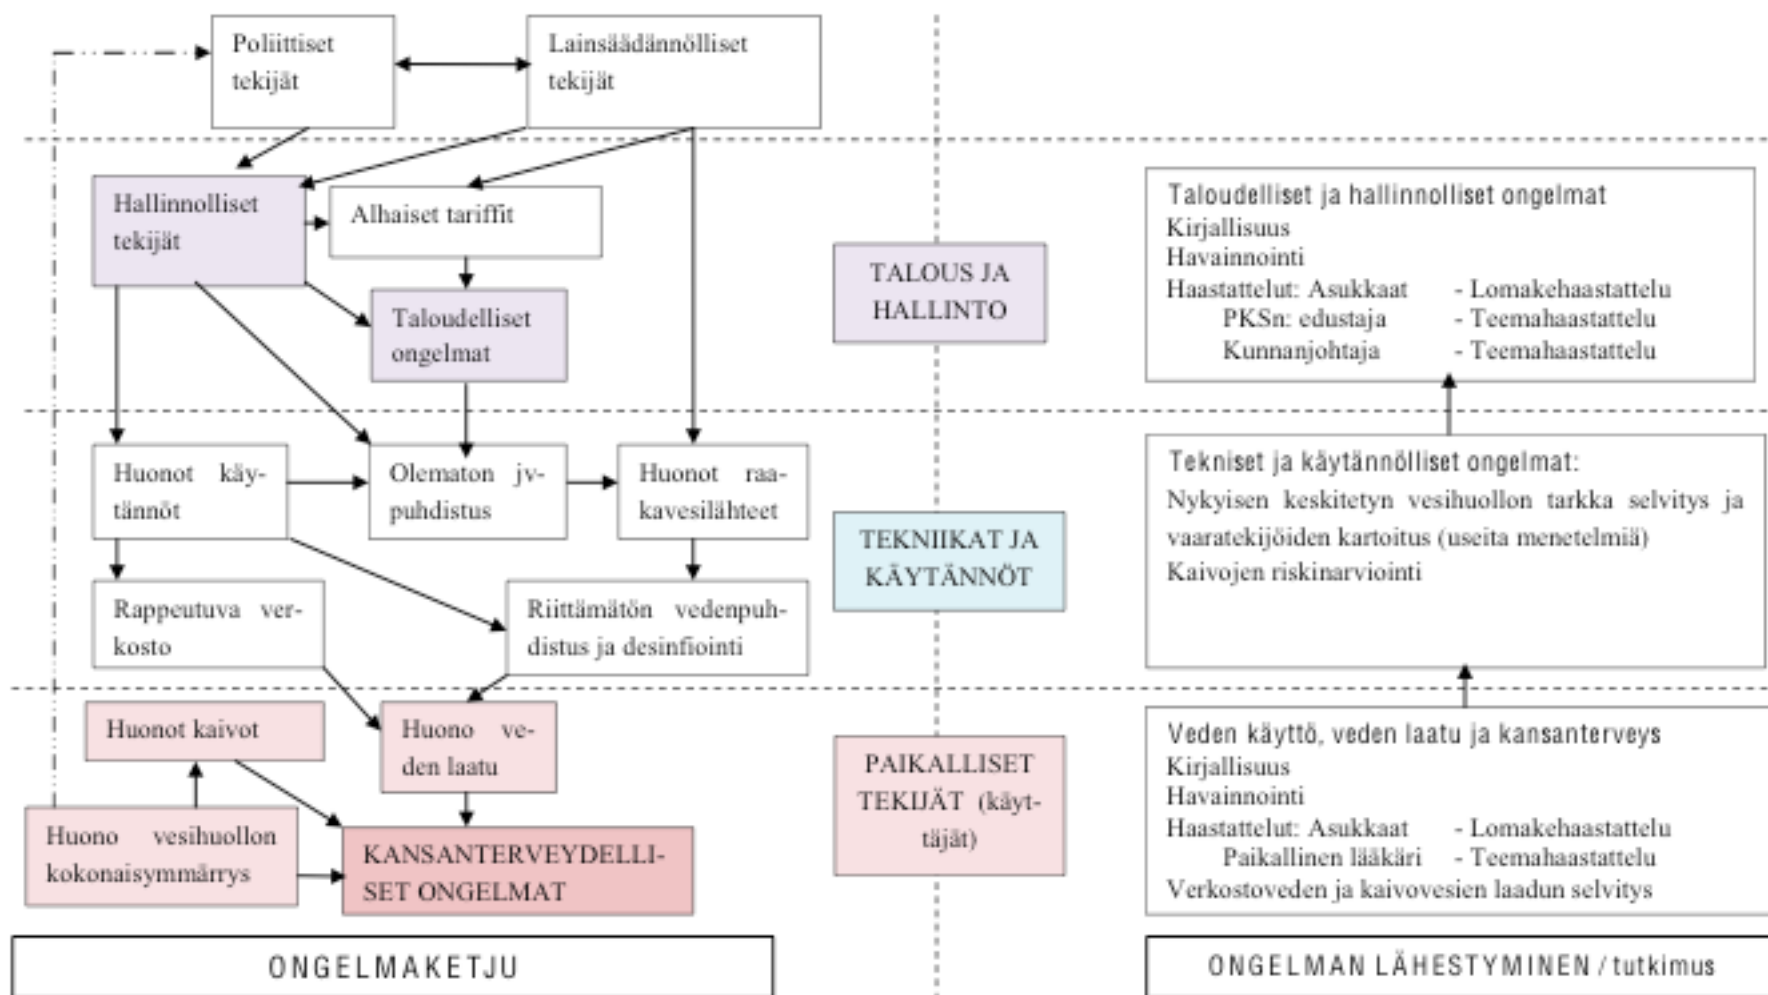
Poliittiset tekijät

Lainsäädännölliset tekijät

Hallinnolliset tekijät

Alhaiset tariffit

Taloudelliset ongelmat

Huonot käytännöt

Olematon jvpuhdistus

Huonot raakavesilähteet

Rappeutuva verkosto

Riittämätön vedenpuhdistus ja desinfiointi

Huonot kaivot

Huono veden laatu

Huono vesihuollon kokonaisymmärrys

KANSANTERVEYDELLISET ONGELMAT

ONGELMAKETJU

TALOUS JA HALLINTO

TEKNIIKAT JA KÄYTÄNNÖT

PAIKALLISET TEKIJÄT (käyttäjät)

Taloudelliset ja hallinnolliset ongelmat
Kirjallisuus
Havainnointi
Haastattelut: Asukkaat - Lomakehaastattelu
PKSn: edustaja - Teemahaastattelu
Kunnanjohtaja - Teemahaastattelu

Tekniset ja käytännölliset ongelmat:
Nykyisen keskitetyn vesihuollon tarkka selvitys ja vaaratekijöiden kartoitus (useita menetelmiä)
Kaivojen riskinarviointi

Veden käyttö, veden laatu ja kansanterveys
Kirjallisuus
Havainnointi
Haastattelut: Asukkaat - Lomakehaastattelu
Paikallinen lääkäri - Teemahaastattelu
Verkostoveden ja kaivovesien laadun selvitys

ONGELMAN LÄHESTYMINEN / tutkimus